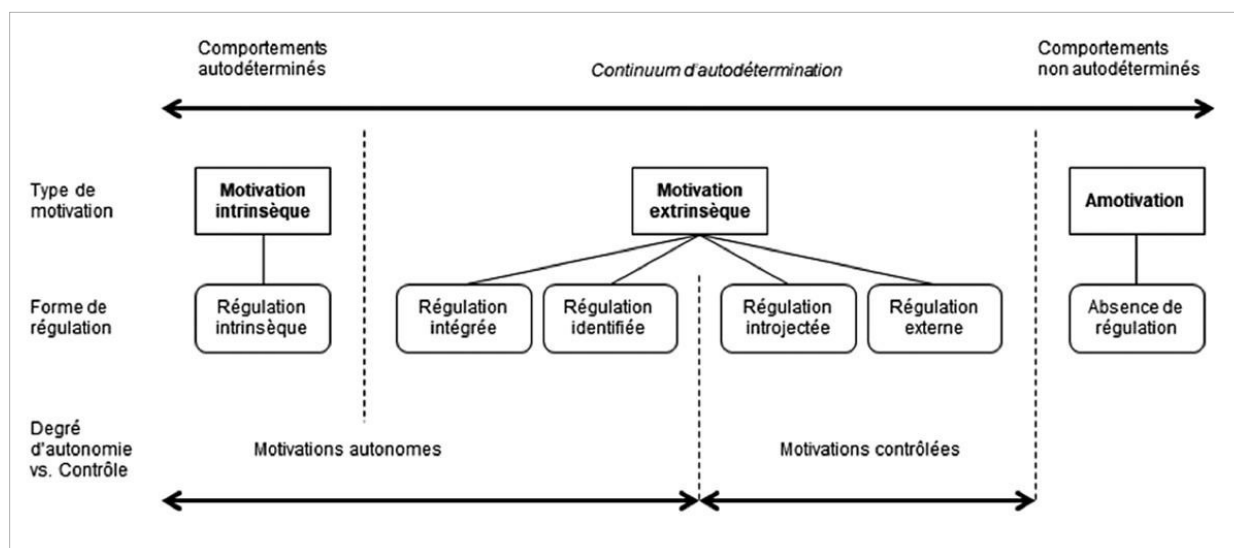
Comportements autodéterminés

Continuum d'autodétermination

Comportements non autodéterminés

Type de motivation

Motivation intrinsèque

Motivation extrinsèque

Amotivation

Forme de régulation

Régulation intrinsèque

Régulation intégrée

Régulation identifiée

Régulation introjectée

Régulation externe

Absence de régulation

Degré d'autonomie vs. Contrôle

Motivations autonomes

Motivations contrôlées